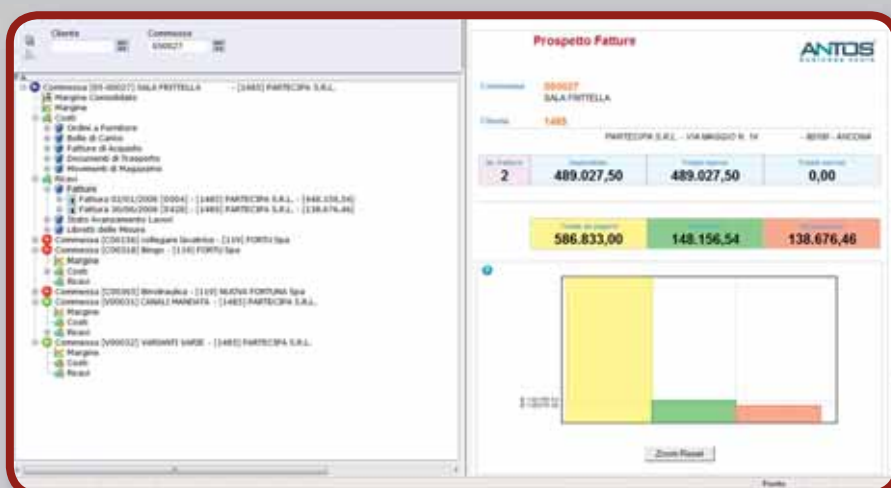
Cliente
Commessa
050027

Commessa [05-00027] SALA FRITTELLA - [1465] PARTECIPA S.R.L.
Margine Consolidato
Margine
Costi
Ordini a Fornitore
Bolle di Carico
Fatture di Acquisto
Documenti di Trasporto
Movimenti di Magazzino
Ricavi
Fatture
Fattura 01/01/2006 [0004] - [1465] PARTECIPA S.R.L. - [448.156,54]
Fattura 30/06/2006 [0428] - [1465] PARTECIPA S.R.L. - [138.676,46]
Stato Avanzamento Lavori
Libretti delle Misure
Commessa [C00156] collegare tecnico - [119] FORTU Spa
Commessa [C00318] Bingo - [116] FORTU Spa
Margine
Costi
Ricavi
Commessa [C00393] Bindraulica - [119] NUOVA FORTUNA Spa
Commessa [V00031] CANALI MANDATA - [1465] PARTECIPA S.R.L.
Margine
Costi
Ricavi
Commessa [V00032] VARIANTI VARIE - [1465] PARTECIPA S.R.L.
Margine
Costi
Ricavi

Prospetto Fatture
ANTOS
Commessa 050027
SALA FRITTELLA
Cliente 1465
PARTECIPA S.R.L. - VIA MAGGIO N. 14 - 60100 - ANCONA

| Nr. Fatture | Imponibile | Totale lavori | Totale servizi |
|---|---|---|---|
| 2 | 489.027,50 | 489.027,50 | 0,00 |

| Totale da pagare | | |
|---|---|---|
| 586.833,00 | 148.156,54 | 138.676,46 |

Zoom Reset
Pronto